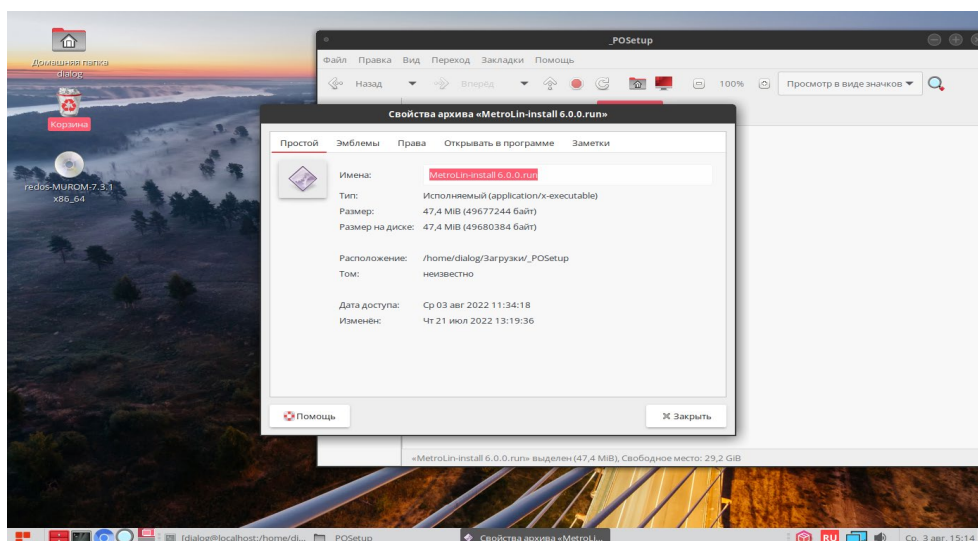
Домашняя папка dialog

Корзина

redos-MUROM-7.3.1 x86_64

_POSetup

Файл Правка Вид Переход Закладки Помощь

Назад Вперёд 100% Просмотр в виде значков

Свойства архива «MetroLin-install 6.0.0.run»

Простой Эмблемы Права Открывать в программе Заметки

Имена: MetroLin-install 6.0.0.run

Тип: Исполняемый (application/x-executable)

Размер: 47,4 MiB (49677244 байт)

Размер на диске: 47,4 MiB (49680384 байт)

Расположение: /home/dialog/Загрузки/_POSetup

Том: неизвестно

Дата доступа: Ср 03 авг 2022 11:34:18

Изменён: Чт 21 июл 2022 13:19:36

Помощь

Закрыть

«MetroLin-install 6.0.0.run» выделен (47,4 MiB), Свободное место: 29,2 GiB

[dialog@localhost:/home/di... POSetup Свойства архива «MetroLi... RU Ср, 3 авг, 15:14